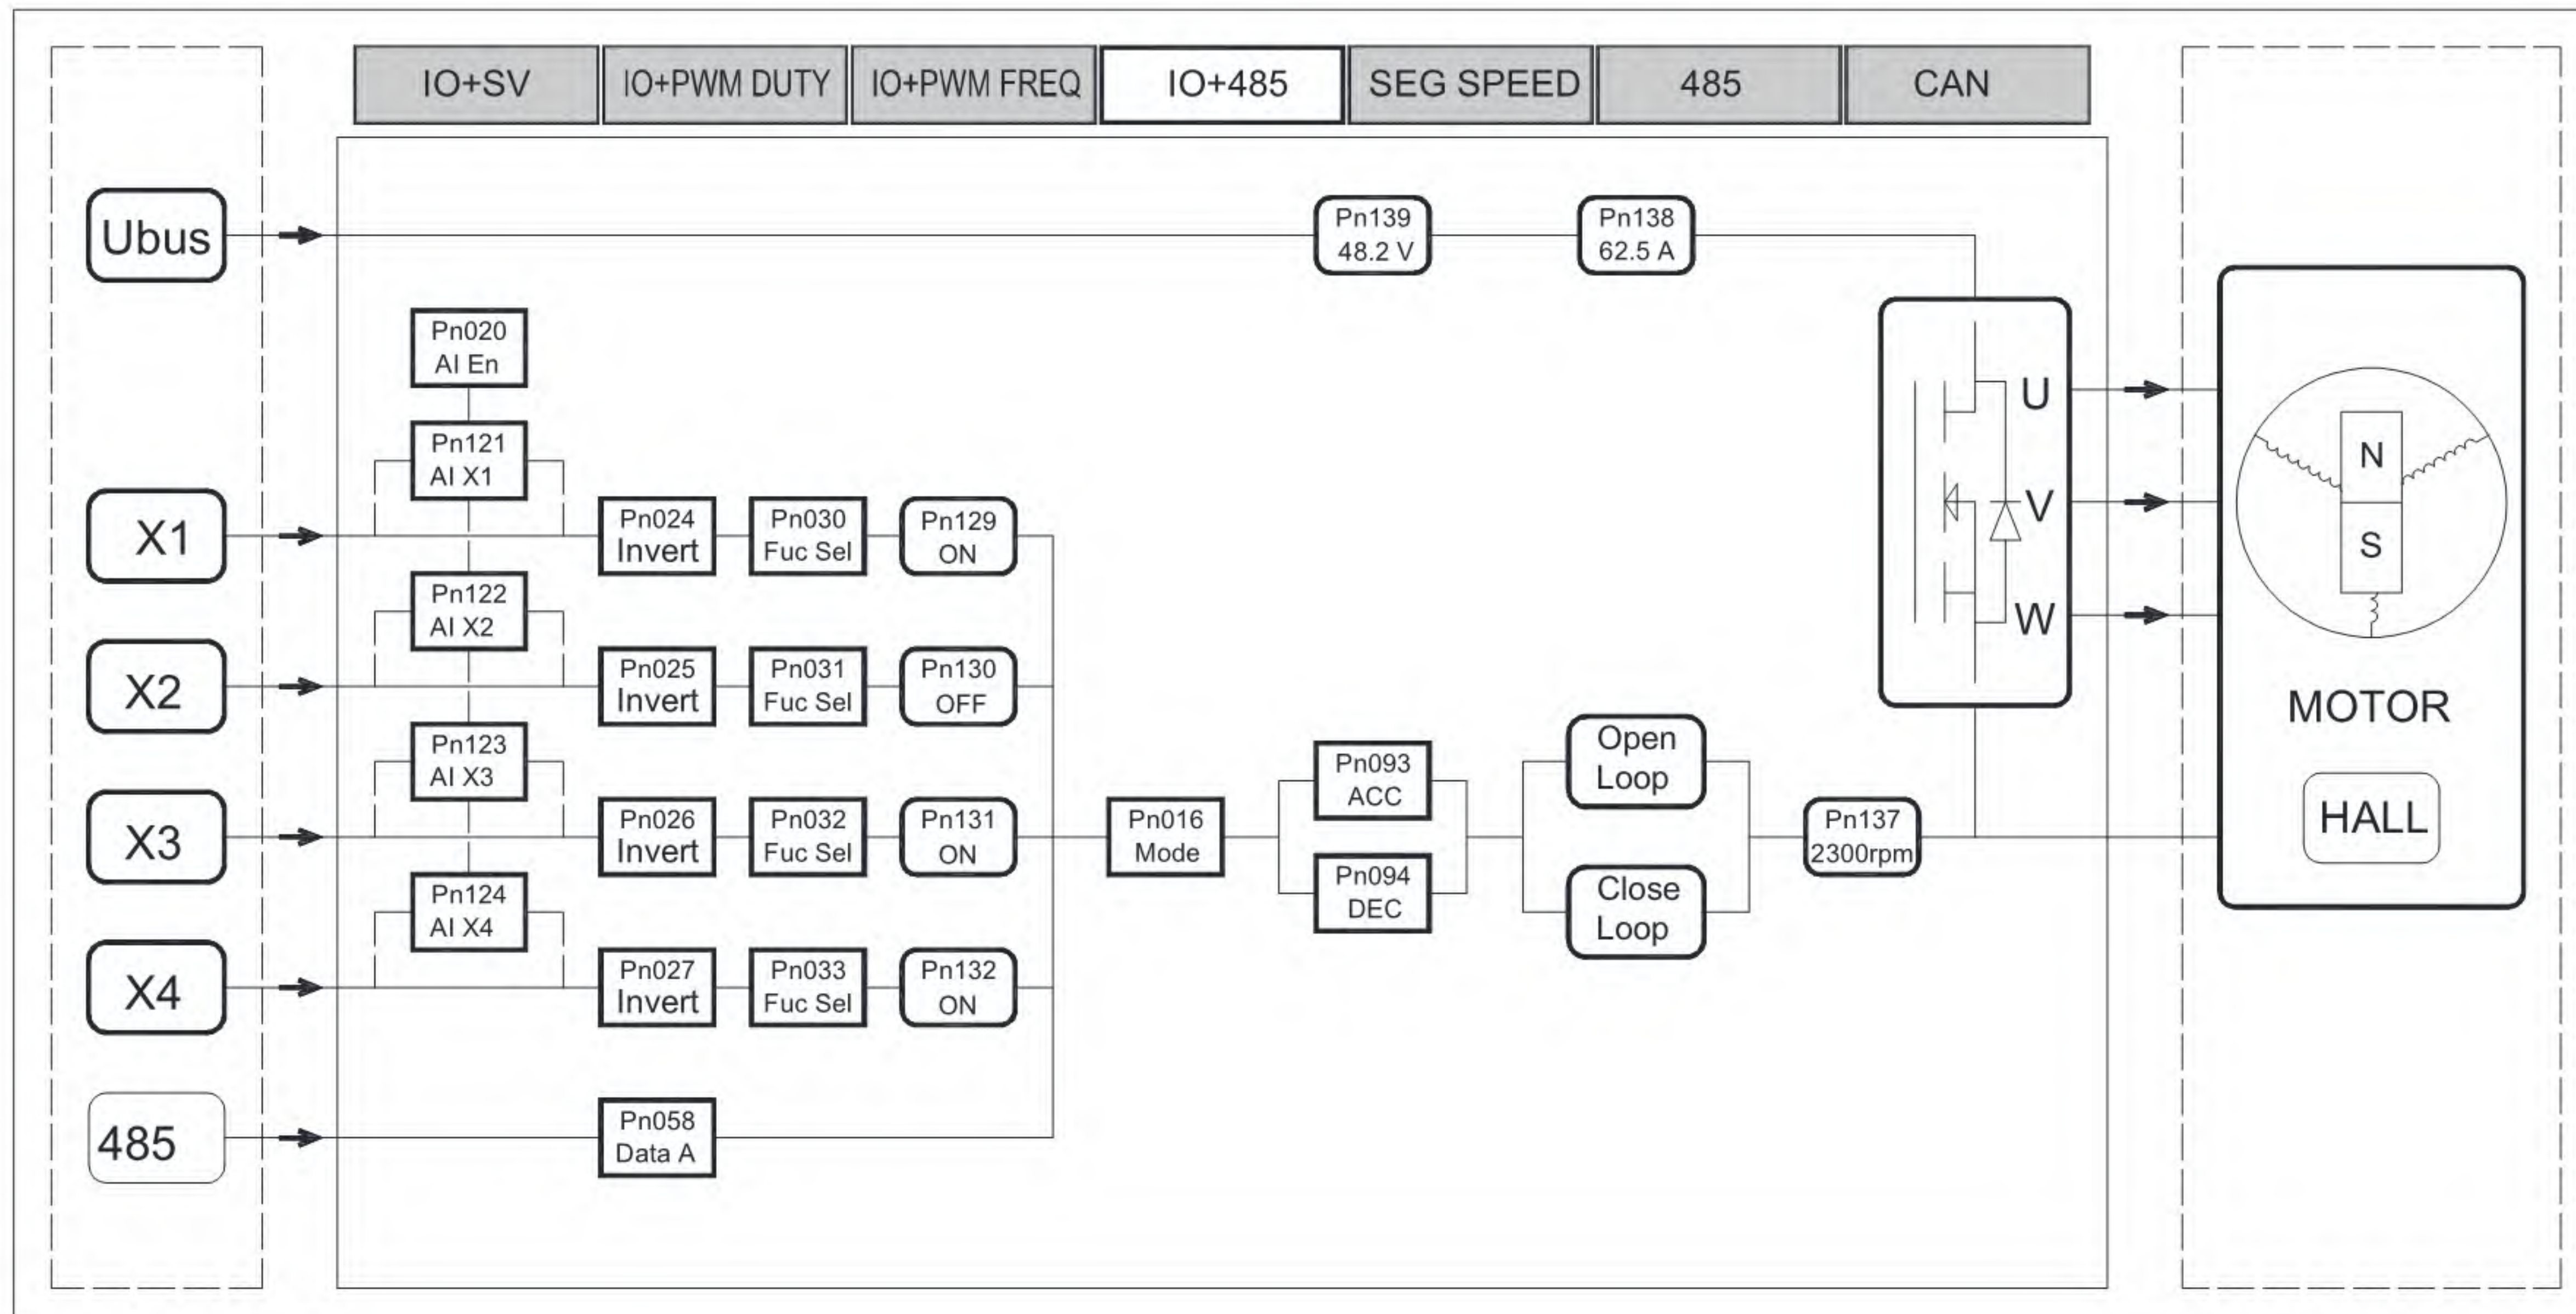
IO+SV
IO+PWM DUTY
IO+PWM FREQ
IO+485
SEG SPEED
485
CAN

Ubus
Pn139 48.2 V
Pn138 62.5 A

Pn020 AI En
Pn121 AI X1
X1
Pn024 Invert
Pn030 Fuc Sel
Pn129 ON
Pn122 AI X2
X2
Pn025 Invert
Pn031 Fuc Sel
Pn130 OFF
Pn123 AI X3
X3
Pn026 Invert
Pn032 Fuc Sel
Pn131 ON
Pn124 AI X4
X4
Pn027 Invert
Pn033 Fuc Sel
Pn132 ON
485
Pn058 Data A

Pn016 Mode
Pn093 ACC
Pn094 DEC
Open Loop
Close Loop
Pn137 2300rpm

U
V
W
N
S
MOTOR
HALL